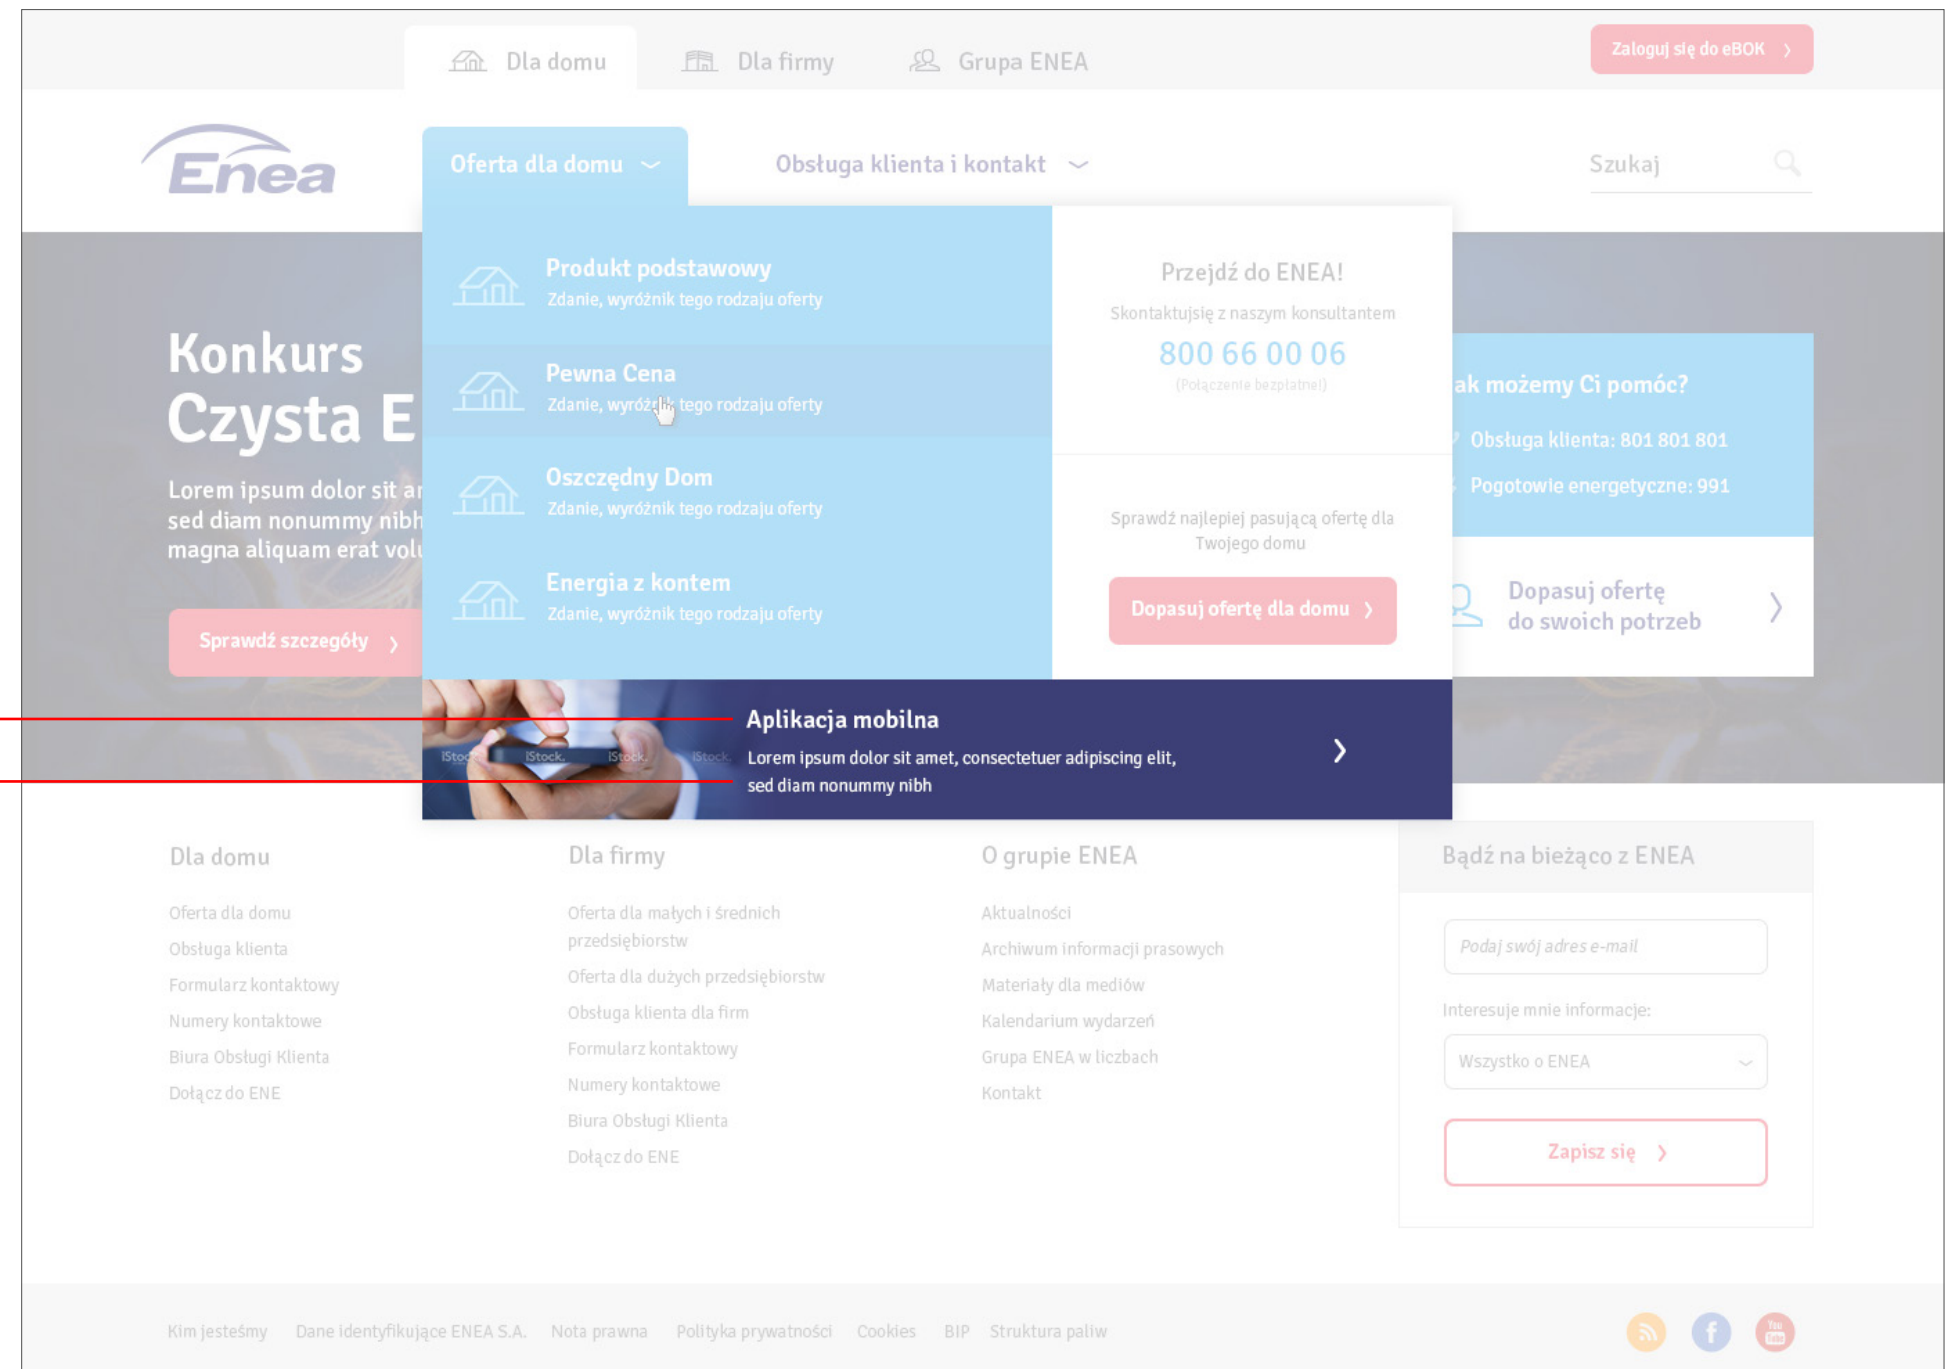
Dla domu Dla firmy Grupa ENEA

Zaloguj się do eBOK ›

Enea

Oferta dla domu

Obsługa klienta i kontakt

Szukaj

Produkt podstawowy
Zdanie, wyróżnik tego rodzaju oferty

Pewna Cena
Zdanie, wyróżnik tego rodzaju oferty

Oszczędny Dom
Zdanie, wyróżnik tego rodzaju oferty

Energia z kontem
Zdanie, wyróżnik tego rodzaju oferty

Przejdź do ENEA!
Skontaktujsię z naszym konsultantem
800 66 00 06
(Połączenie bezpłatne!)

Sprawdź najlepiej pasującą ofertę dla Twojego domu

Dopasuj ofertę dla domu ›

Konkurs
Czysta E

Lorem ipsum dolor sit ar
sed diam nonummy nibh
magna aliquam erat vol

Sprawdź szczegóły ›

ak możemy Ci pomóc?
Obsługa klienta: 801 801 801
Pogotowie energetyczne: 991

Dopasuj ofertę do swoich potrzeb

Aplikacja mobilna
Lorem ipsum dolor sit amet, consectetuer adipiscing elit, sed diam nonummy nibh

Dla domu
Oferta dla domu
Obsługa klienta
Formularz kontaktowy
Numery kontaktowe
Biura Obsługi Klienta
Dołącz do ENE

Dla firmy
Oferta dla małych i średnich przedsiębiorstw
Oferta dla dużych przedsiębiorstw
Obsługa klienta dla firm
Formularz kontaktowy
Numery kontaktowe
Biura Obsługi Klienta
Dołącz do ENE

O grupie ENEA
Aktualności
Archiwum informacji prasowych
Materiały dla mediów
Kalendarium wydarzeń
Grupa ENEA w liczbach
Kontakt

Bądź na bieżąco z ENEA
Podaj swój adres e-mail
Interesuje mnie informacje:
Wszystko o ENEA
Zapisz się ›

Kim jesteśmy Dane identyfikujące ENEA S.A. Nota prawna Polityka prywatności Cookies BIP Struktura paliw